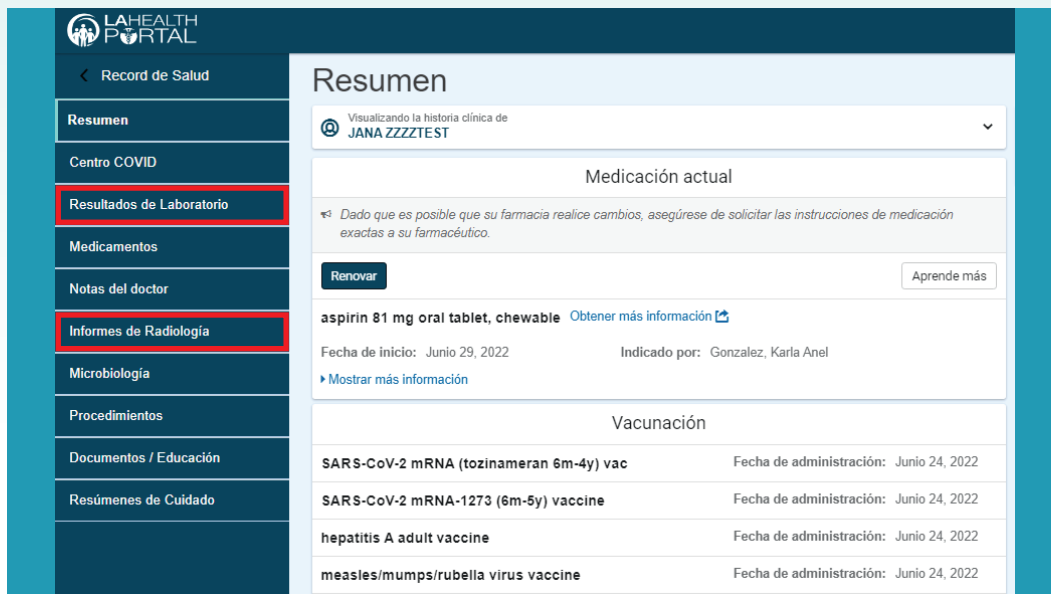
LAHEALTH PORTAL

Record de Salud

Resumen

Centro COVID

Resultados de Laboratorio

Medicamentos

Notas del doctor

Informes de Radiología

Microbiología

Procedimientos

Documentos / Educación

Resúmenes de Cuidado

Resumen

Visualizando la historia clínica de
JANA ZZZZTEST

Medicación actual

Dado que es posible que su farmacia realice cambios, asegúrese de solicitar las instrucciones de medicación exactas a su farmacéutico.

Renovar

Aprende más

aspirin 81 mg oral tablet, chewable Obtener más información

Fecha de inicio: Junio 29, 2022 Indicado por: Gonzalez, Karla Anel

Mostrar más información

Vacunación

| | |
|---|---|
| SARS-CoV-2 mRNA (tozinameran 6m-4y) vac | Fecha de administración: Junio 24, 2022 |
| SARS-CoV-2 mRNA-1273 (6m-5y) vaccine | Fecha de administración: Junio 24, 2022 |
| hepatitis A adult vaccine | Fecha de administración: Junio 24, 2022 |
| measles/mumps/rubella virus vaccine | Fecha de administración: Junio 24, 2022 |